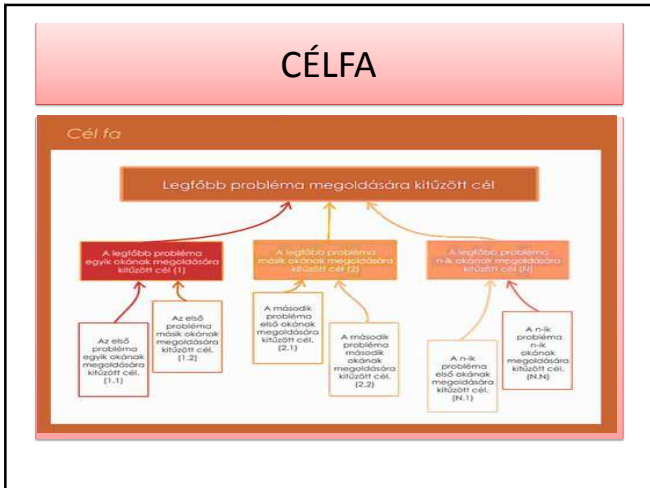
CÉLFA

Cél fa

Legfőbb probléma megoldására kitűzött cél

A legtöbb probléma egyik okának megoldására kitűzött cél (1)

A legtöbb probléma másik okának megoldására kitűzött cél (2)

A legtöbb probléma n-ik okának megoldására kitűzött cél (N)

Az első probléma egyik okának megoldására kitűzött cél. (1.1)

Az első probléma másik okának megoldására kitűzött cél. (1.2)

A második probléma első okának megoldására kitűzött cél. (2.1)

A második probléma második okának megoldására kitűzött cél. (2.2)

A n-ik probléma első okának megoldására kitűzött cél. (N.1)

A n-ik probléma n-ik okának megoldására kitűzött cél. (N.N)